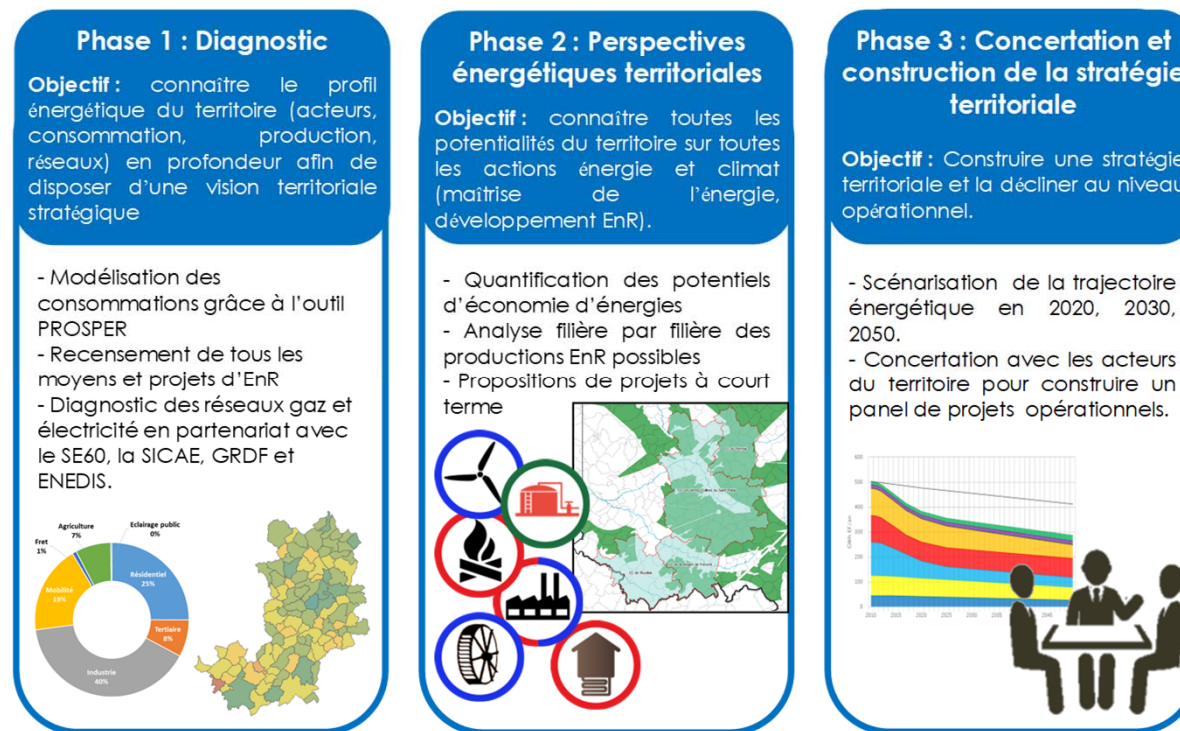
Phase 1 : Diagnostic

Objectif : connaître le profil énergétique du territoire (acteurs, consommation, production, réseaux) en profondeur afin de disposer d'une vision territoriale stratégique

- Modélisation des consommations grâce à l'outil PROSPER
- Recensement de tous les moyens et projets d'EnR
- Diagnostic des réseaux gaz et électricité en partenariat avec le SE60, la SICAE, GRDF et ENEDIS.

Agriculture 7%
Eclairage public 0%
Fret 1%
Résidentiel 25%
Mobilité 19%
Tertiaire 8%
Industrie 40%

Phase 2 : Perspectives énergétiques territoriales

Objectif : connaître toutes les potentialités du territoire sur toutes les actions énergie et climat (maîtrise de l'énergie, développement EnR).

- Quantification des potentiels d'économie d'énergies
- Analyse filière par filière des productions EnR possibles
- Propositions de projets à court terme

Phase 3 : Concertation et construction de la stratégie territoriale

Objectif : Construire une stratégie territoriale et la décliner au niveau opérationnel.

- Scénarisation de la trajectoire énergétique en 2020, 2030, 2050.
- Concertation avec les acteurs du territoire pour construire un panel de projets opérationnels.

600
500
400
300
200
100
0
2010 2015 2020 2025 2030 2035 2040